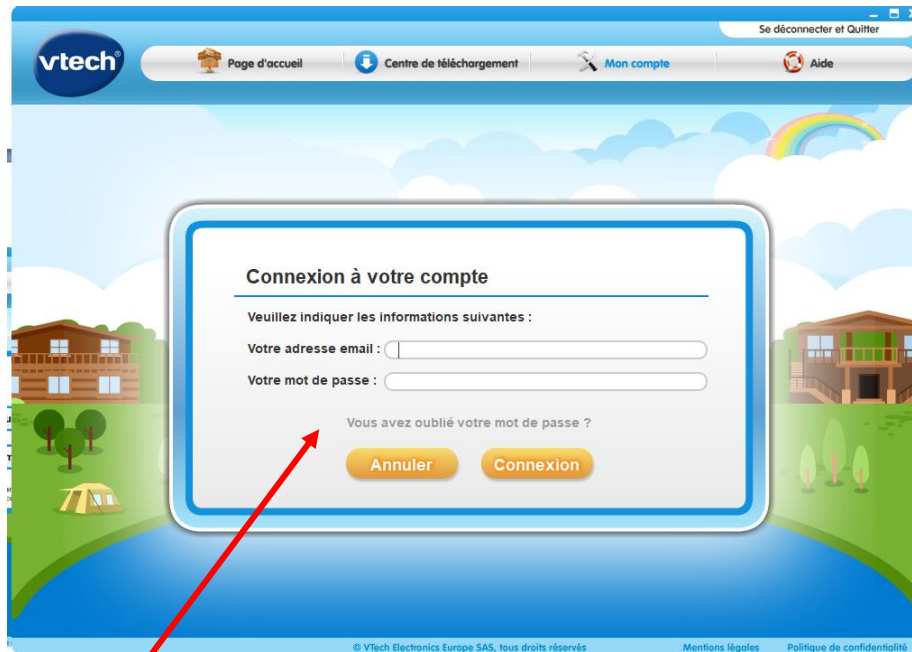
Se déconnecter et Quitter

vtech

Page d'accueil

Centre de téléchargement

Mon compte

Aide

Connexion à votre compte

Veuillez indiquer les informations suivantes :

Votre adresse email :

Votre mot de passe :

Vous avez oublié votre mot de passe ?

Annuler

Connexion

© VTech Electronics Europe SAS, tous droits réservés

Mentions légales

Politique de confidentialité